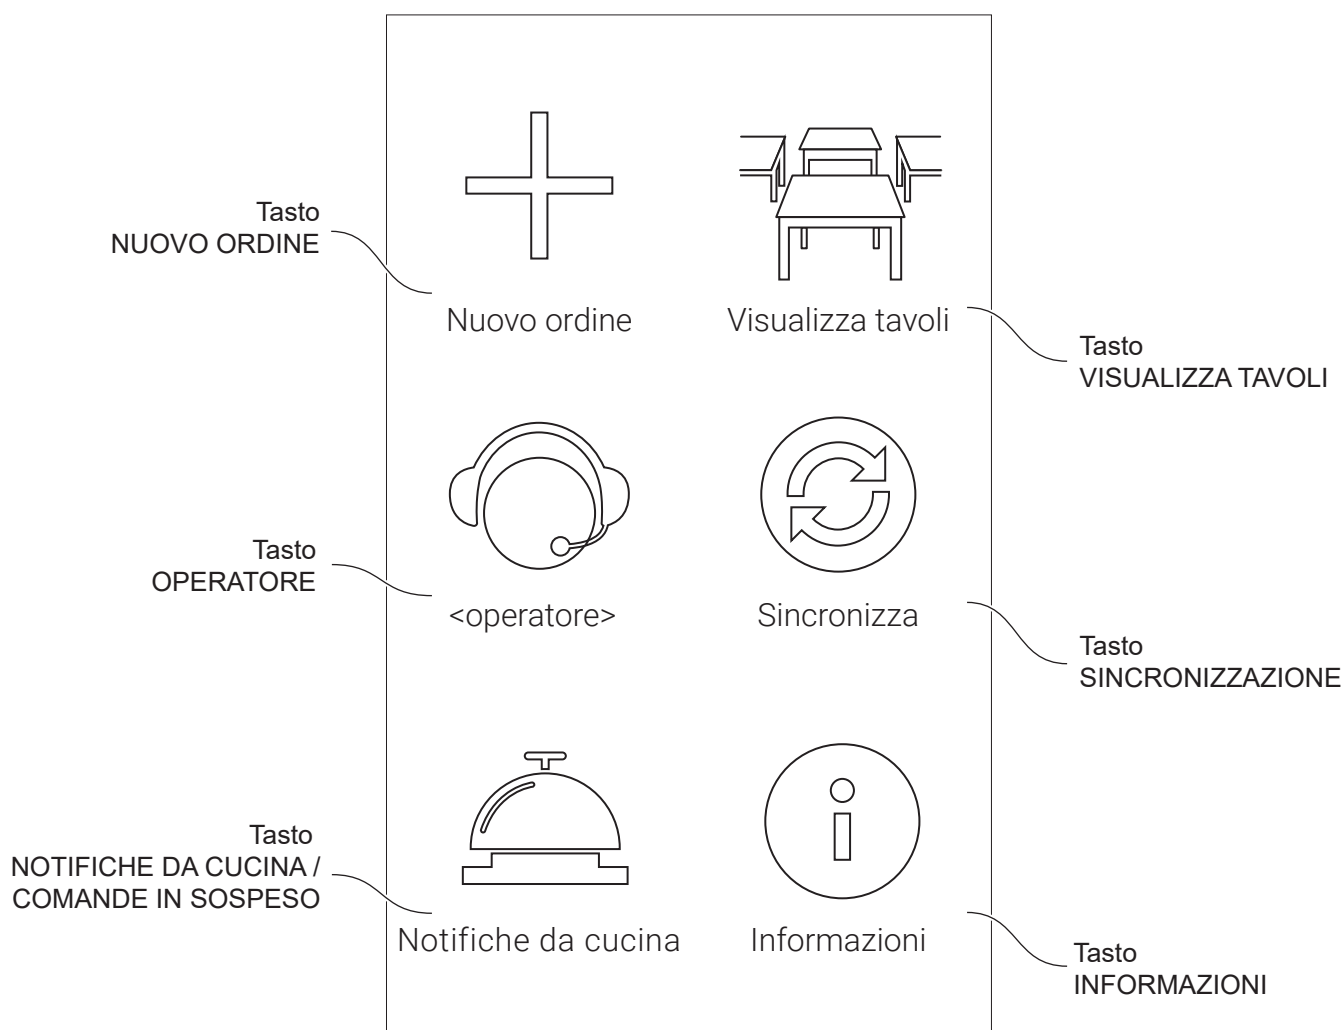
Tasto
NUOVO ORDINE

Nuovo ordine

Visualizza tavoli

Tasto
VISUALIZZA TAVOLI

Tasto
OPERATORE

<operatore>

Sincronizza

Tasto
SINCRONIZZAZIONE

Tasto
NOTIFICHE DA CUCINA /
COMANDE IN SOSPESO

Notifiche da cucina

Informazioni

Tasto
INFORMAZIONI